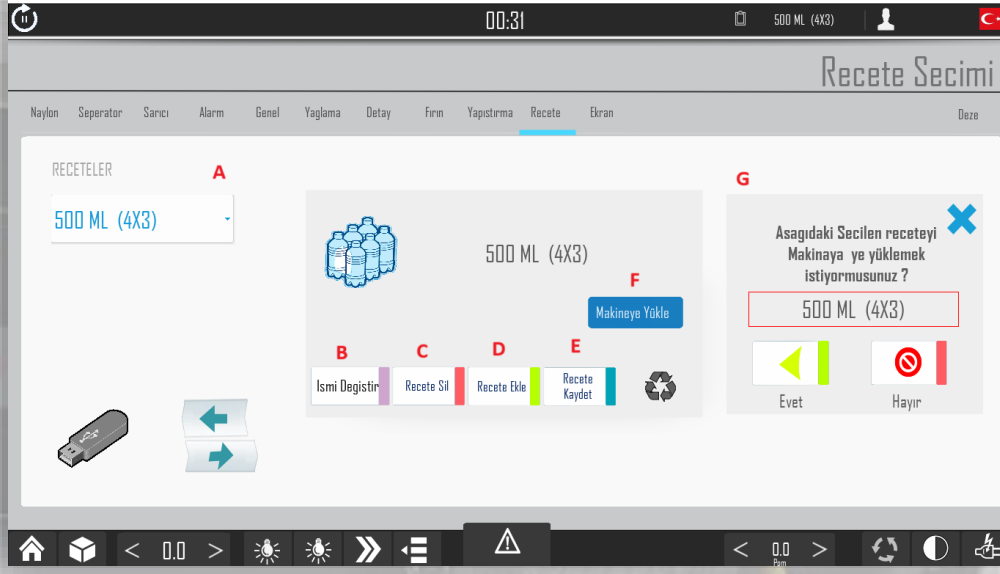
00:31

500 ML (4X3)

Recete Secimi

Naylon Seperator Sarıcı Alarm Genel Yaglama Detay Fırın Yapıstırma Recete Ekran

Deze

RECETELER

A

500 ML (4X3)

500 ML (4X3)

F

Makineye Yükle

B

Ismi Degistir

C

Recete Sil

D

Recete Ekle

E

Recete Kaydet

G

Asagıdaki Secilen receteyi Makinaya ye yüklemek istiyormusunuz ?

500 ML (4X3)

Evet

Hayır

< 0.0 >

< 0.0 >

Ppm